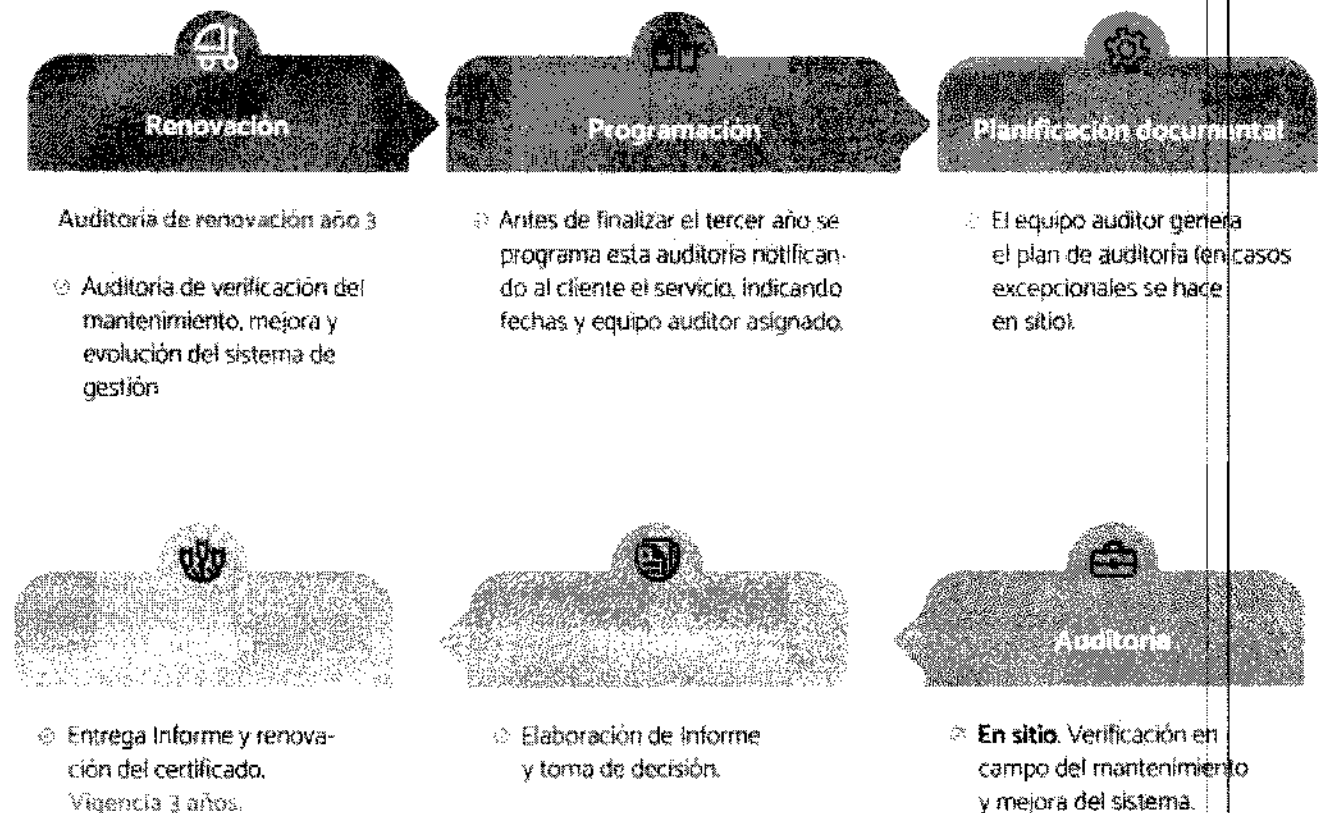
Renovación

Auditoria de renovación año 3

Auditoria de verificación del mantenimiento, mejora y evolución del sistema de gestión

Programación

Antes de finalizar el tercer año se programa esta auditoria notificando al cliente el servicio, indicando fechas y equipo auditor asignado.

Planificación documental

El equipo auditor genera el plan de auditoria (en casos excepcionales se hace en sitio).

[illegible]

Entrega Informe y renovación del certificado. Vigencia 3 años.

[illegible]

Elaboración de Informe y toma de decisión.

Auditoria

En sitio. Verificación en campo del mantenimiento y mejora del sistema.